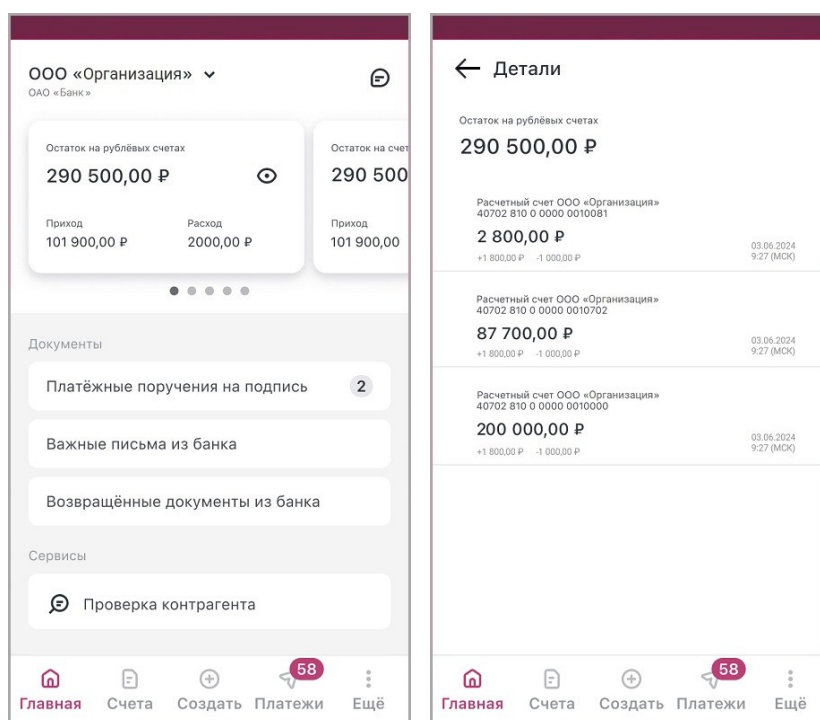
ООО «Организация»
ОАО «Банк»

Остаток на рублёвых счетах
290 500,00 ₽
Приход
101 900,00 ₽
Расход
2000,00 ₽

Остаток на счет
290 500
Приход
101 900,00

Документы
Платёжные поручения на подпись 2
Важные письма из банка
Возвращённые документы из банка
Сервисы
Проверка контрагента

Главная Счета Создать 58 Платежи Ещё

← Детали
Остаток на рублёвых счетах
290 500,00 ₽

Расчетный счет ООО «Организация»
40702 810 0 0000 0010081
2 800,00 ₽
+1 800,00 ₽ -1 000,00 ₽
03.06.2024
9:27 (МСК)

Расчетный счет ООО «Организация»
40702 810 0 0000 0010702
87 700,00 ₽
+1 800,00 ₽ -1 000,00 ₽
03.06.2024
9:27 (МСК)

Расчетный счет ООО «Организация»
40702 810 0 0000 0010000
200 000,00 ₽
+1 800,00 ₽ -1 000,00 ₽
03.06.2024
9:27 (МСК)

Главная Счета Создать 58 Платежи Ещё